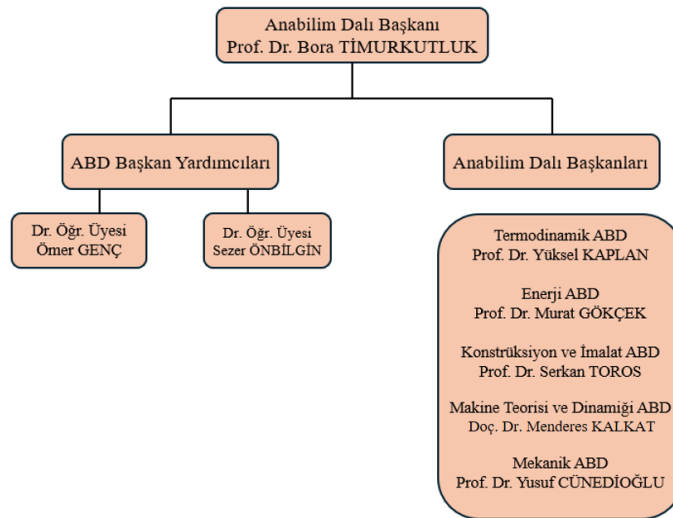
Anabilim Dalı Başkanı
Prof. Dr. Bora TİMURKUTLUK

ABD Başkan Yardımcıları

Anabilim Dalı Başkanları

Dr. Öğr. Üyesi
Ömer GENÇ

Dr. Öğr. Üyesi
Sezer ÖNBİLGİN

Termodinamik ABD
Prof. Dr. Yüksel KAPLAN

Enerji ABD
Prof. Dr. Murat GÖKÇEK

Konstrüksiyon ve İmalat ABD
Prof. Dr. Serkan TOROS

Makine Teorisi ve Dinamiği ABD
Doç. Dr. Menderes KALKAT

Mekanik ABD
Prof. Dr. Yusuf CÜNEDİOĞLU